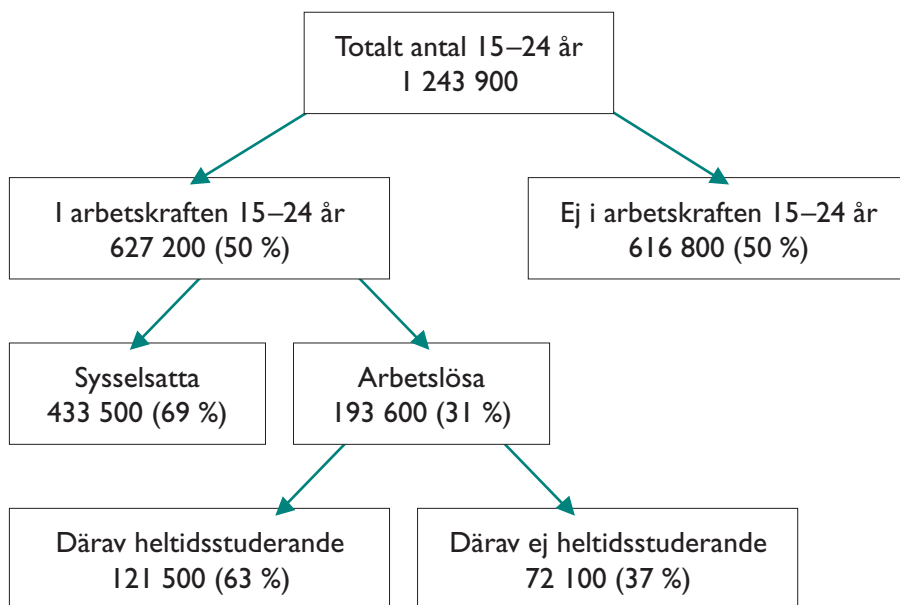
Totalt antal 15–24 år
1 243 900

I arbetskraften 15–24 år
627 200 (50 %)

Ej i arbetskraften 15–24 år
616 800 (50 %)

Sysselsatta
433 500 (69 %)

Arbetslösa
193 600 (31 %)

Därav heltidsstuderande
121 500 (63 %)

Därav ej heltidsstuderande
72 100 (37 %)